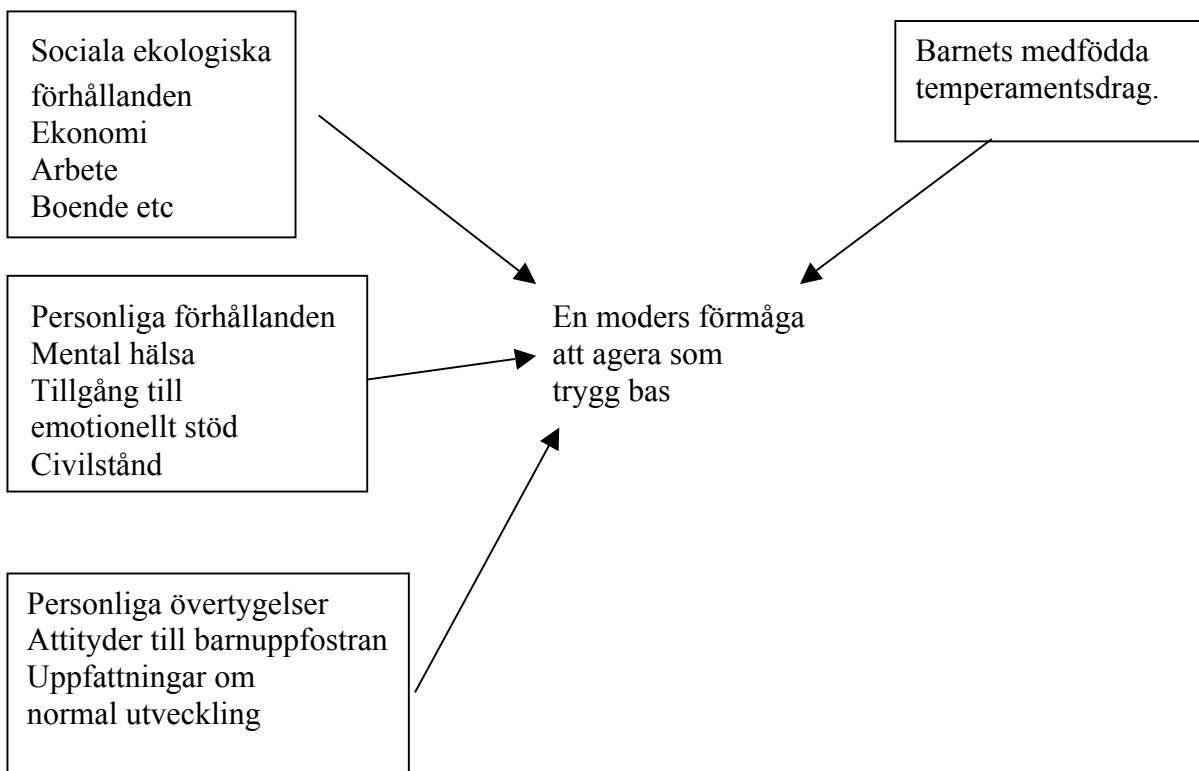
Sociala ekologiska förhållanden
Ekonomi
Arbete
Boende etc

Barnets medfödda temperamentsdrag.

Personliga förhållanden
Mental hälsa
Tillgång till emotionellt stöd
Civilstånd

En moders förmåga att agera som trygg bas

Personliga övertygelser
Attityder till barnuppfostran
Uppfattningar om normal utveckling